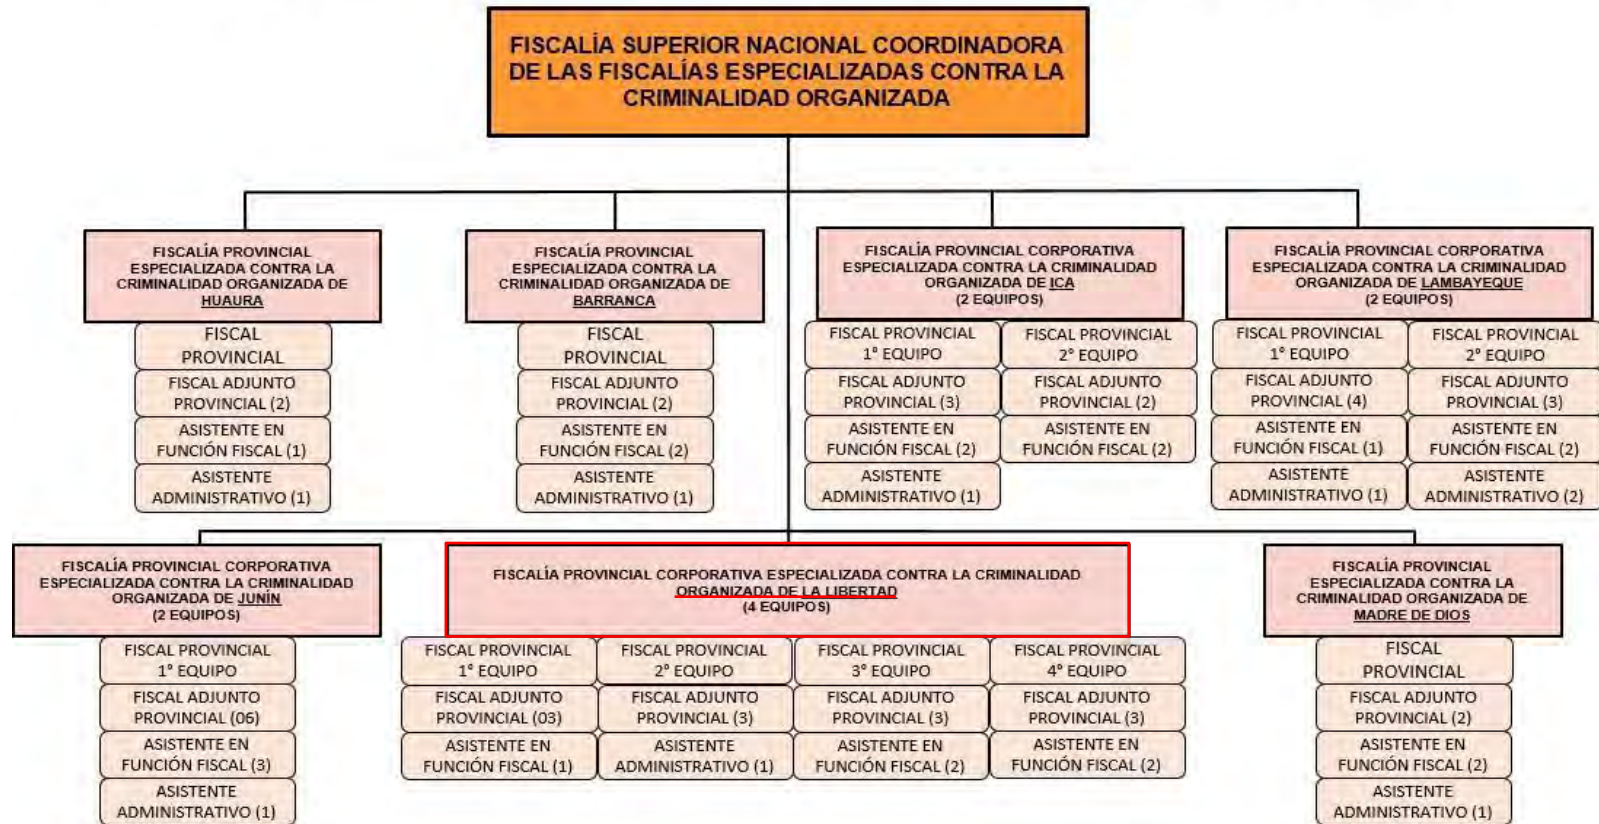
FISCALÍA SUPERIOR NACIONAL COORDINADORA DE LAS FISCALÍAS ESPECIALIZADAS CONTRA LA CRIMINALIDAD ORGANIZADA

FISCALÍA PROVINCIAL ESPECIALIZADA CONTRA LA CRIMINALIDAD ORGANIZADA DE HUAURA

FISCAL PROVINCIAL

FISCAL ADJUNTO PROVINCIAL (2)

ASISTENTE EN FUNCIÓN FISCAL (1)

ASISTENTE ADMINISTRATIVO (1)

FISCALÍA PROVINCIAL ESPECIALIZADA CONTRA LA CRIMINALIDAD ORGANIZADA DE BARRANCA

FISCAL PROVINCIAL

FISCAL ADJUNTO PROVINCIAL (2)

ASISTENTE EN FUNCIÓN FISCAL (2)

ASISTENTE ADMINISTRATIVO (1)

FISCALÍA PROVINCIAL CORPORATIVA ESPECIALIZADA CONTRA LA CRIMINALIDAD ORGANIZADA DE ICA (2 EQUIPOS)

FISCAL PROVINCIAL 1° EQUIPO

FISCAL PROVINCIAL 2° EQUIPO

FISCAL ADJUNTO PROVINCIAL (3)

FISCAL ADJUNTO PROVINCIAL (2)

ASISTENTE EN FUNCIÓN FISCAL (2)

ASISTENTE EN FUNCIÓN FISCAL (2)

ASISTENTE ADMINISTRATIVO (1)

FISCALÍA PROVINCIAL CORPORATIVA ESPECIALIZADA CONTRA LA CRIMINALIDAD ORGANIZADA DE LAMBAYEQUE (2 EQUIPOS)

FISCAL PROVINCIAL 1° EQUIPO

FISCAL PROVINCIAL 2° EQUIPO

FISCAL ADJUNTO PROVINCIAL (4)

FISCAL ADJUNTO PROVINCIAL (3)

ASISTENTE EN FUNCIÓN FISCAL (1)

ASISTENTE EN FUNCIÓN FISCAL (2)

ASISTENTE ADMINISTRATIVO (1)

ASISTENTE ADMINISTRATIVO (2)

FISCALÍA PROVINCIAL CORPORATIVA ESPECIALIZADA CONTRA LA CRIMINALIDAD ORGANIZADA DE JUNÍN (2 EQUIPOS)

FISCAL PROVINCIAL 1° EQUIPO

FISCAL ADJUNTO PROVINCIAL (06)

ASISTENTE EN FUNCIÓN FISCAL (3)

ASISTENTE ADMINISTRATIVO (1)

FISCALÍA PROVINCIAL CORPORATIVA ESPECIALIZADA CONTRA LA CRIMINALIDAD ORGANIZADA DE LA LIBERTAD (4 EQUIPOS)

FISCAL PROVINCIAL 1° EQUIPO

FISCAL PROVINCIAL 2° EQUIPO

FISCAL PROVINCIAL 3° EQUIPO

FISCAL PROVINCIAL 4° EQUIPO

FISCAL ADJUNTO PROVINCIAL (03)

FISCAL ADJUNTO PROVINCIAL (3)

FISCAL ADJUNTO PROVINCIAL (3)

FISCAL ADJUNTO PROVINCIAL (3)

ASISTENTE EN FUNCIÓN FISCAL (1)

ASISTENTE ADMINISTRATIVO (1)

ASISTENTE EN FUNCIÓN FISCAL (2)

ASISTENTE EN FUNCIÓN FISCAL (2)

FISCALÍA PROVINCIAL ESPECIALIZADA CONTRA LA CRIMINALIDAD ORGANIZADA DE MADRE DE DIOS

FISCAL PROVINCIAL

FISCAL ADJUNTO PROVINCIAL (2)

ASISTENTE EN FUNCIÓN FISCAL (2)

ASISTENTE ADMINISTRATIVO (1)